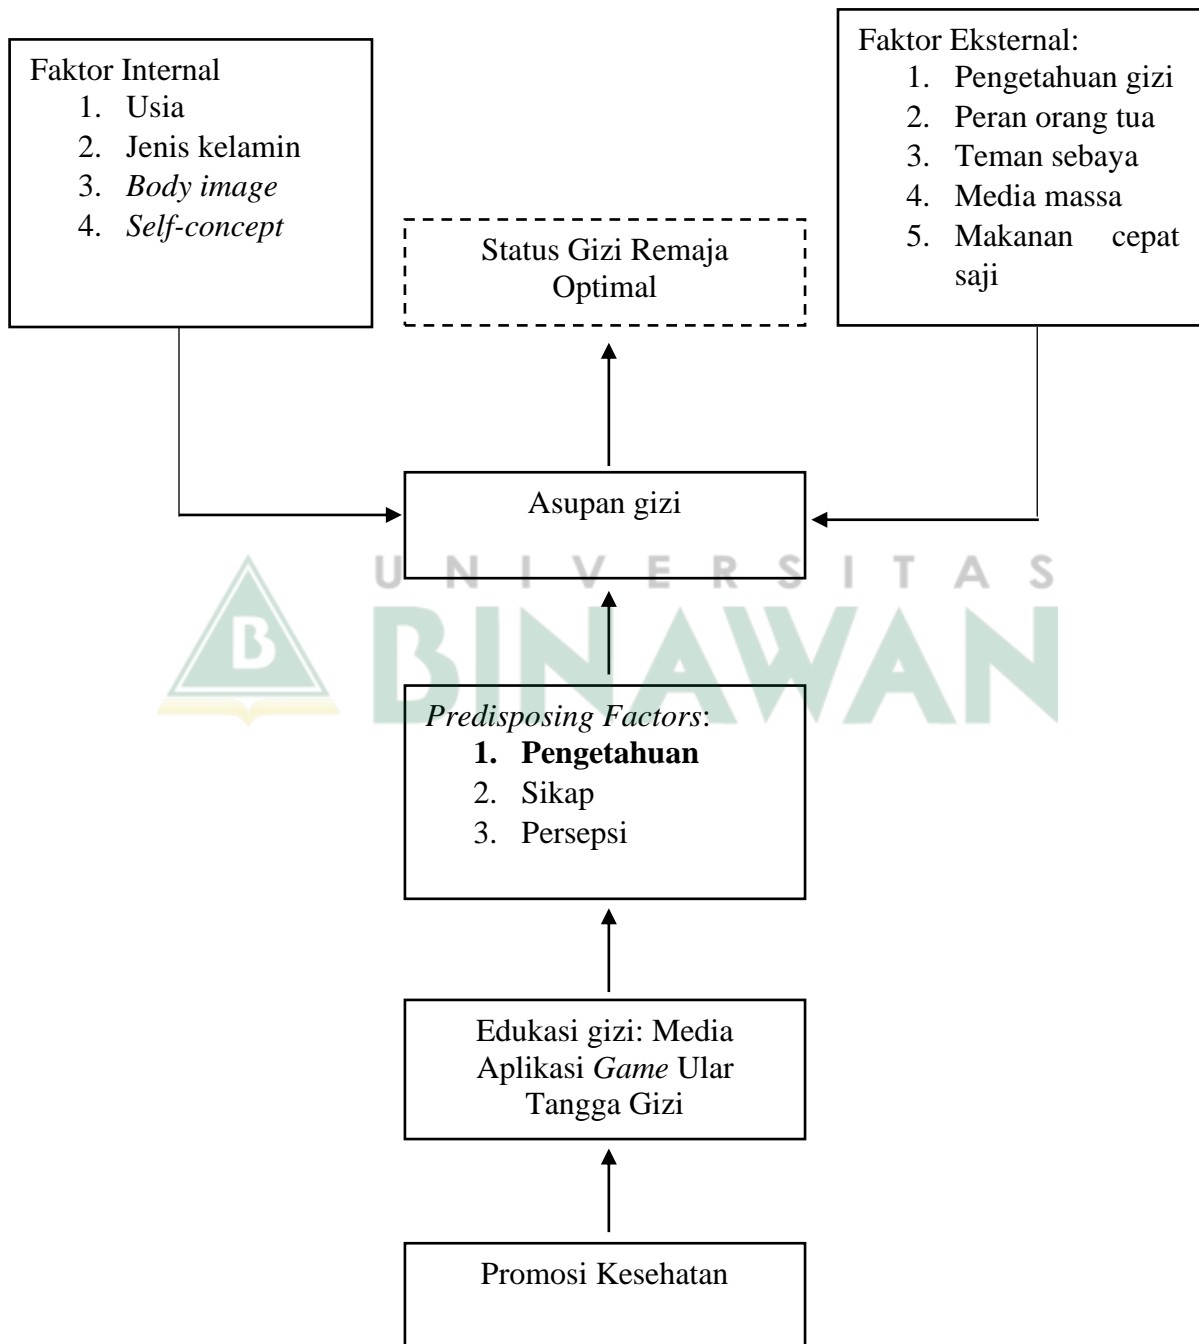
Faktor Internal
1. Usia
2. Jenis kelamin
3. Body image
4. Self-concept

Faktor Eksternal:
1. Pengetahuan gizi
2. Peran orang tua
3. Teman sebaya
4. Media massa
5. Makanan cepat saji

Status Gizi Remaja Optimal

Asupan gizi

UNIVERSITAS BINAWAN

Predisposing Factors:
1. Pengetahuan
2. Sikap
3. Persepsi

Edukasi gizi: Media Aplikasi Game Ular Tangga Gizi

Promosi Kesehatan